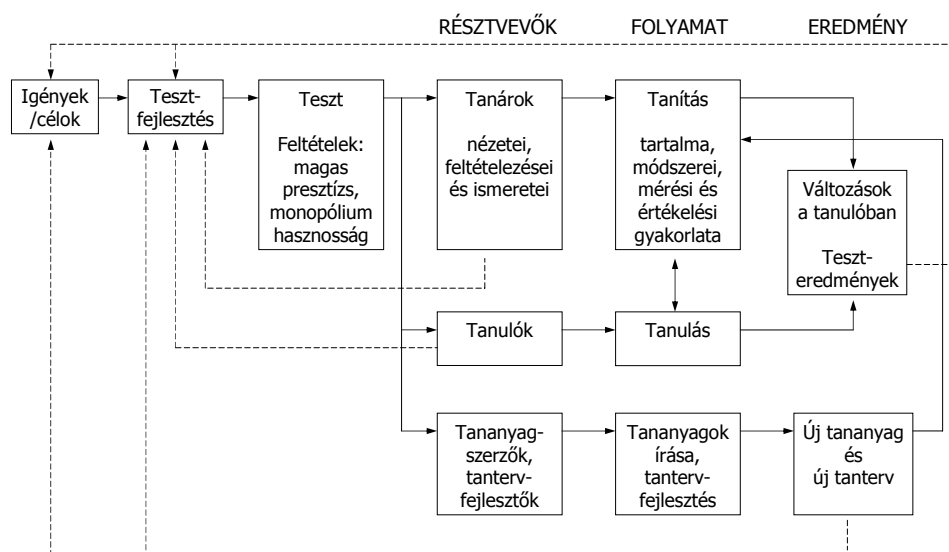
RÉSZTVEVŐK

FOLYAMAT

EREDMÉNY

Igények /célok

Tesztfejlesztés

Teszt

Feltételek: magas presztízs, monopólium hasznosság

Tanárok

nézetei, feltételezései és ismeretei

Tanítás

tartalma, módszerei, mérési és értékelési gyakorlata

Változások a tanulóban

Teszteredmények

Tanulók

Tanulás

Tananyagszerzők, tantervfejlesztők

Tananyagok írása, tantervfejlesztés

Új tananyag és új tanterv